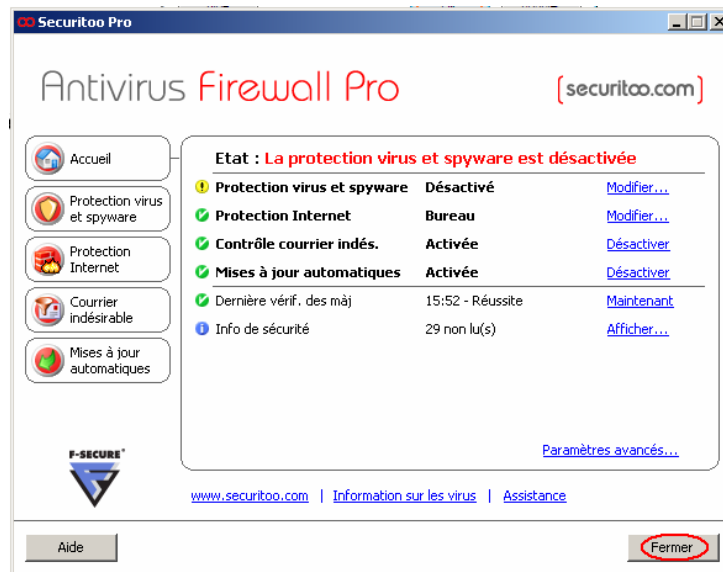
Securitoo Pro

Antivirus Firewall Pro

[securitoo.com]

Accueil

Protection virus et spyware

Protection Internet

Courrier indésirable

Mises à jour automatiques

F-SECURE

Etat : La protection virus et spyware est désactivée

| | | |
|---|---|---|
| Protection virus et spyware | Désactivé | Modifier... |
| Protection Internet | Bureau | Modifier... |
| Contrôle courrier indés. | Activée | Désactiver |
| Mises à jour automatiques | Activée | Désactiver |
| Dernière vérif. des màj | 15:52 - Réussite | Maintenant |
| Info de sécurité | 29 non lu(s) | Afficher... |

Paramètres avancés...

www.securitoo.com | Information sur les virus | Assistance

Aide

Fermer